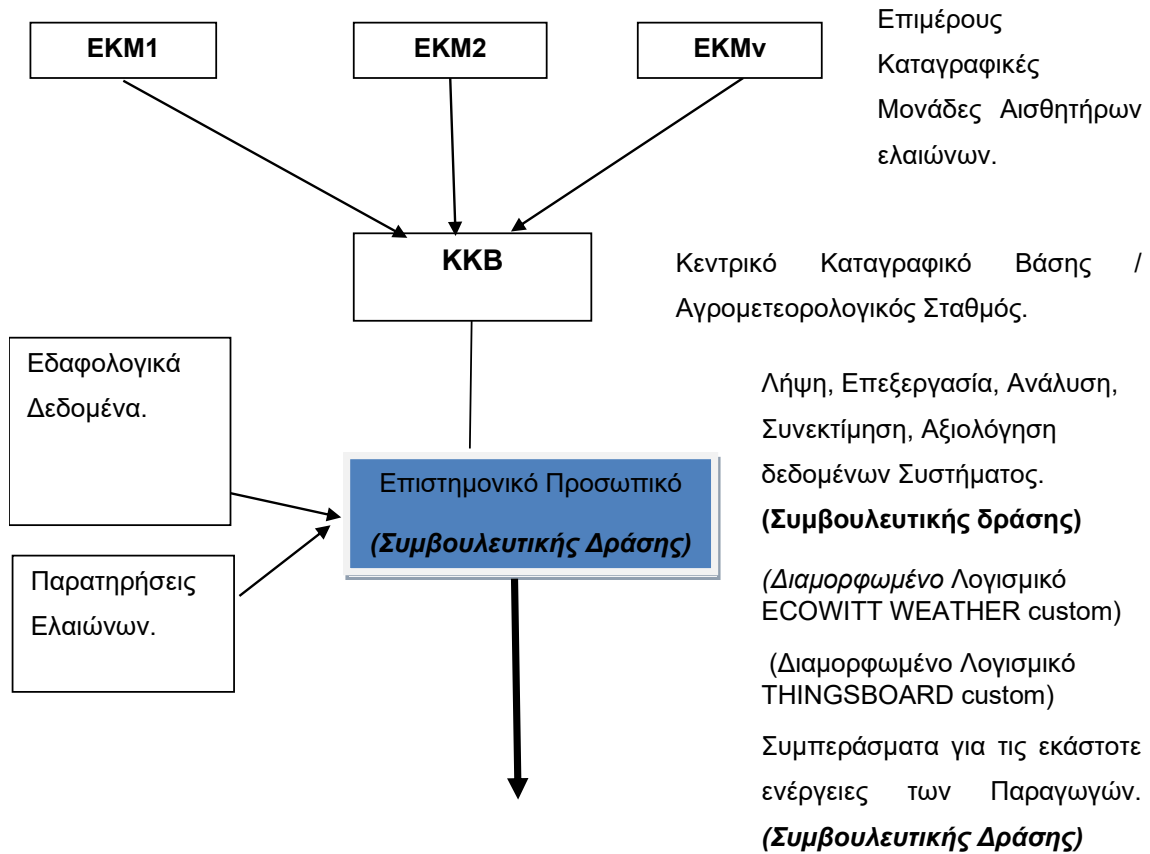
EKM1

EKM2

EKMv

Επιμέρους Καταγραφικές Μονάδες Αισθητήρων ελαιώνων.

ΚΚΒ

Κεντρικό Καταγραφικό Βάσης / Αγρομετεορολογικός Σταθμός.

Εδαφολογικά Δεδομένα.

Επιστημονικό Προσωπικό

(Συμβουλευτικής Δράσης)

Παρατηρήσεις Ελαιώνων.

Λήψη, Επεξεργασία, Ανάλυση, Συνεκτίμηση, Αξιολόγηση δεδομένων Συστήματος.

(Συμβουλευτικής δράσης)

(Διαμορφωμένο Λογισμικό ECOWITT WEATHER custom)

(Διαμορφωμένο Λογισμικό THINGSBOARD custom)

Συμπεράσματα για τις εκάστοτε ενέργειες των Παραγωγών.

(Συμβουλευτικής Δράσης)